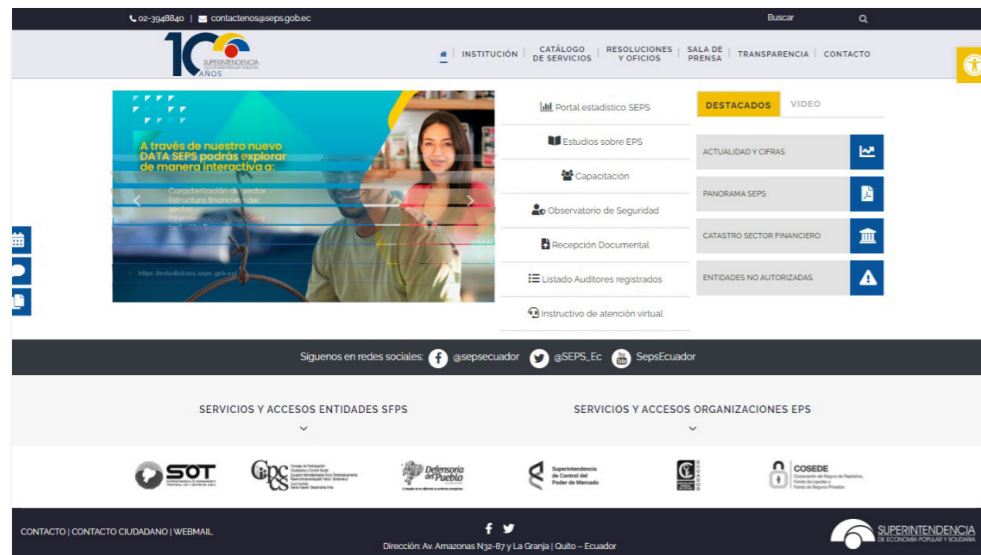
02-3948840 | contactenos@seps.gob.ec

Buscar

10 SUPERINTENDENCIA AÑOS

INSTITUCIÓN | CATÁLOGO DE SERVICIOS | RESOLUCIONES Y OFICIOS | SALA DE PRENSA | TRANSPARENCIA | CONTACTO

A través de nuestro nuevo DATA SEPS podrás explorar de manera interactiva a:

Caracterización del sector
Estructura financiera del
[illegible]

https://estadisticas.seps.gob.ec

Portal estadístico SEPS
Estudios sobre EPS
Capacitación
Observatorio de Seguridad
Recepción Documental
Listado Auditores registrados
Instructivo de atención virtual

DESTACADOS | VIDEO

ACTUALIDAD Y CIFRAS
PANORAMA SEPS
CATASTRO SECTOR FINANCIERO
ENTIDADES NO AUTORIZADAS

Siguenos en redes sociales: @sepsecuador @SEPS_Ec SepsEcuador

SERVICIOS Y ACCESOS ENTIDADES SFPS

SERVICIOS Y ACCESOS ORGANIZACIONES EPS

SOT
CPCCS
Defensoría del Pueblo
Superintendencia de Control del Poder de Mercado
COSEDE

CONTACTO | CONTACTO CIUDADANO | WEBMAIL

Dirección: Av. Amazonas N32-87 y La Granja | Quito – Ecuador

SUPERINTENDENCIA DE ECONOMÍA POPULAR Y SOLIDARIA